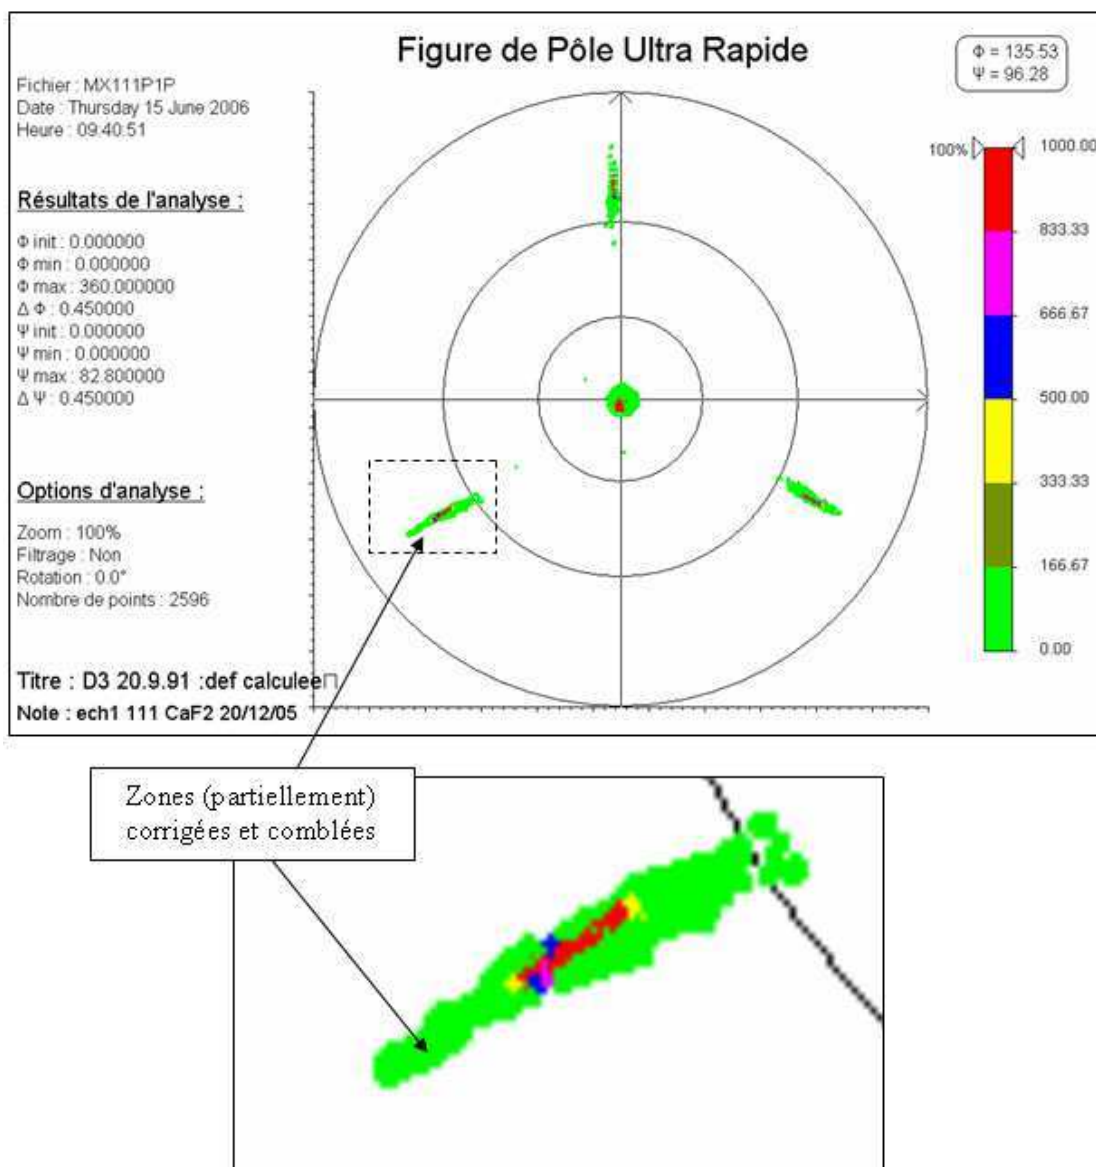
Figure de Pôle Ultra Rapide

Φ = 135.53
Ψ = 96.28

Fichier : MX111P1P
Date : Thursday 15 June 2006
Heure : 09:40:51

Résultats de l'analyse :

Φ init : 0.000000
Φ min : 0.000000
Φ max : 360.000000
Δ Φ : 0.450000
Ψ init : 0.000000
Ψ min : 0.000000
Ψ max : 82.800000
Δ Ψ : 0.450000

Options d'analyse :

Zoom : 100%
Filtrage : Non
Rotation : 0.0°
Nombre de points : 2596

Titre : D3 20.9.91 :def calculee
Note : ech1 111 CaF2 20/12/05

100%
1000.00
833.33
666.67
500.00
333.33
166.67
0.00

Zones (partiellement) corrigées et comblées